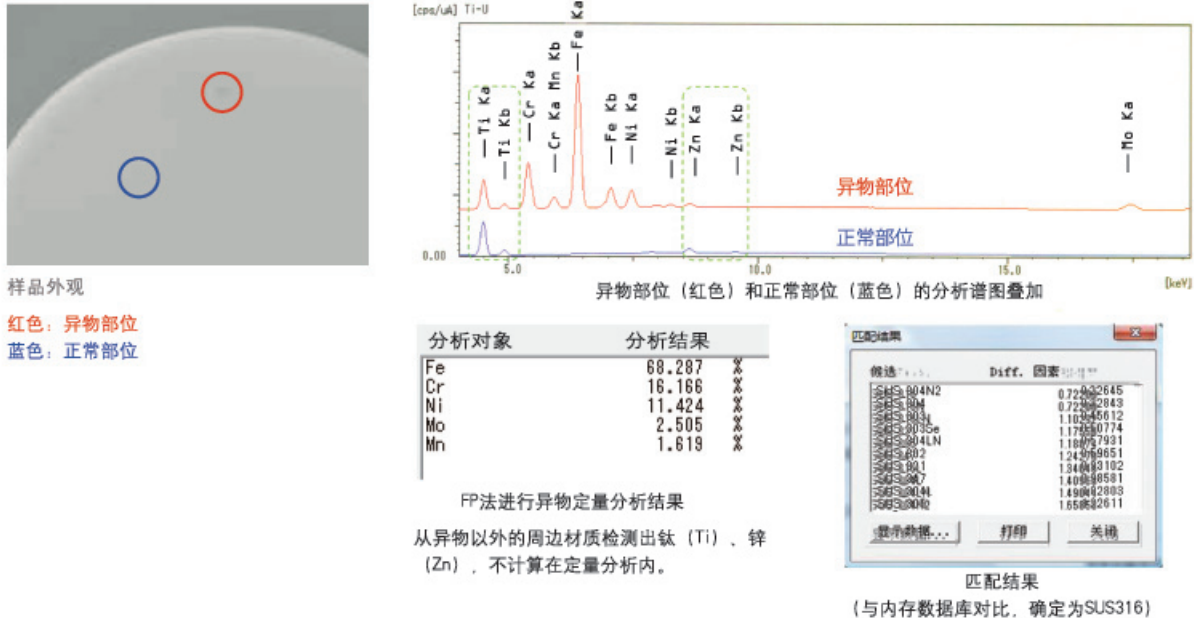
样品外观

红色：异物部位
蓝色：正常部位

[cps/uA] Ti-U

Ti Ka
Ti Kb
Cr Ka
Cr Ka Mn Kb
Fe Ka
Fe Kb
Ni Ka
Ni Kb
Zn Ka
Zn Kb
Mo Ka

异物部位
正常部位

0.00
5.0
10.0
15.0
[keV]

异物部位（红色）和正常部位（蓝色）的分析谱图叠加

| 分析对象 | 分析结果 | |
|---|---|---|
| Fe | 68.287 | % |
| Cr | 16.166 | % |
| Ni | 11.424 | % |
| Mo | 2.505 | % |
| Mn | 1.619 | % |

FP法进行异物定量分析结果

从异物以外的周边材质检测出钛（Ti）、锌（Zn），不计算在定量分析内。

匹配结果

候选 Diff. 因素

| | |
|---|---|
| SUS 304N2 | 0.722 32645 |
| SUS 304 | 0.722 2843 |
| SUS 303 | 1.102 45612 |
| SUS 303Se | 1.172 50774 |
| SUS 304LN | 1.180 57931 |
| SUS 302 | 1.243 69651 |
| SUS 301 | 1.340 43102 |
| SUS 347 | 1.409 98581 |
| SUS 304L | 1.490 42803 |
| SUS 304J2 | 1.658 32611 |

显示数据... 打印 关闭

匹配结果
（与内存数据库对比，确定为SUS316）